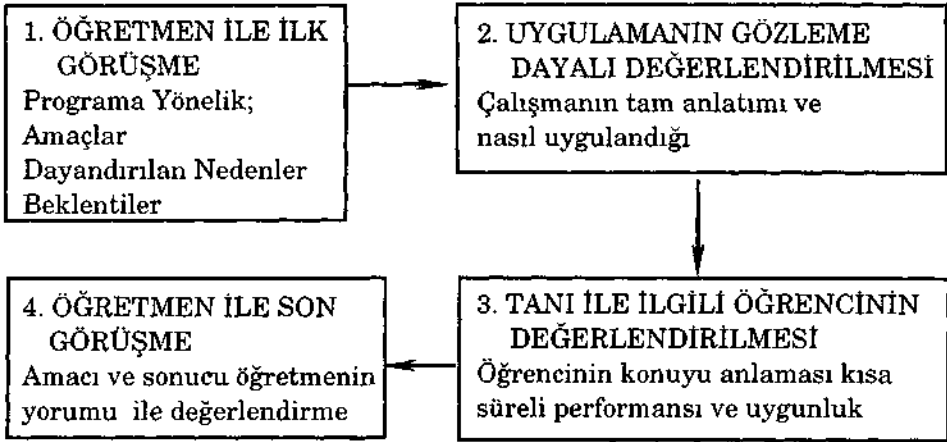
1. ÖĞRETMEN İLE İLK GÖRÜŞME
Programa Yönelik;
Amaçlar
Dayandırılan Nedenler
Beklentiler

2. UYGULAMANIN GÖZLEME DAYALI DEĞERLENDİRİLMESİ
Çalışmanın tam anlatımı ve nasıl uygulandığı

3. TANI İLE İLGİLİ ÖĞRENCİNİN DEĞERLENDİRİLMESİ
Öğrencinin konuyu anlaması kısa süreli performansı ve uygunluk

4. ÖĞRETMEN İLE SON GÖRÜŞME
Amacı ve sonucu öğretmenin yorumu ile değerlendirme